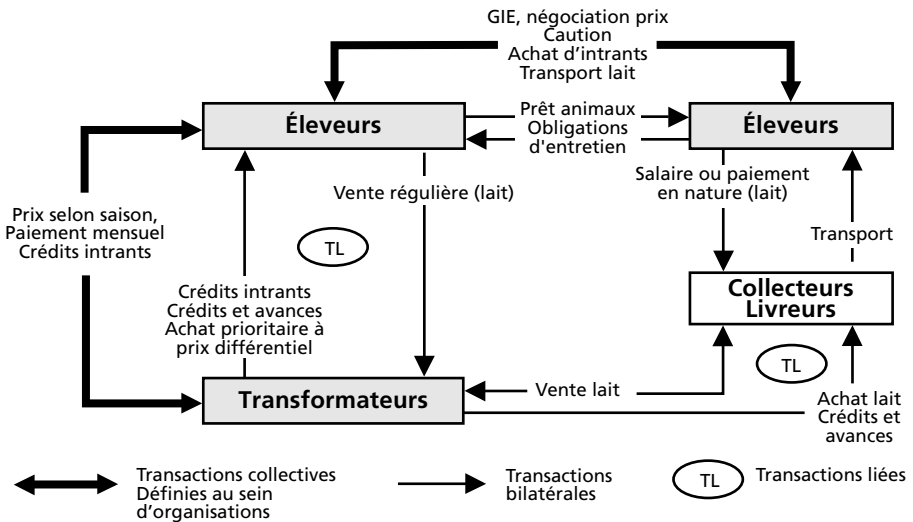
GIE, négociation prix
Caution
Achat d'intrants
Transport lait

Éleveurs

Prêt animaux
Obligations d'entretien

Éleveurs

Prix selon saison, Paiement mensuel Crédits intrants

Vente régulière (lait)

Salaire ou paiement en nature (lait)

TL

Transport

Collecteurs Livreurs

Crédits intrants
Crédits et avances
Achat prioritaire à prix différentiel

TL

Transformateurs

Vente lait

Achat lait
Crédits et avances

Transactions collectives Définies au sein d'organisations

Transactions bilatérales

TL

Transactions liées